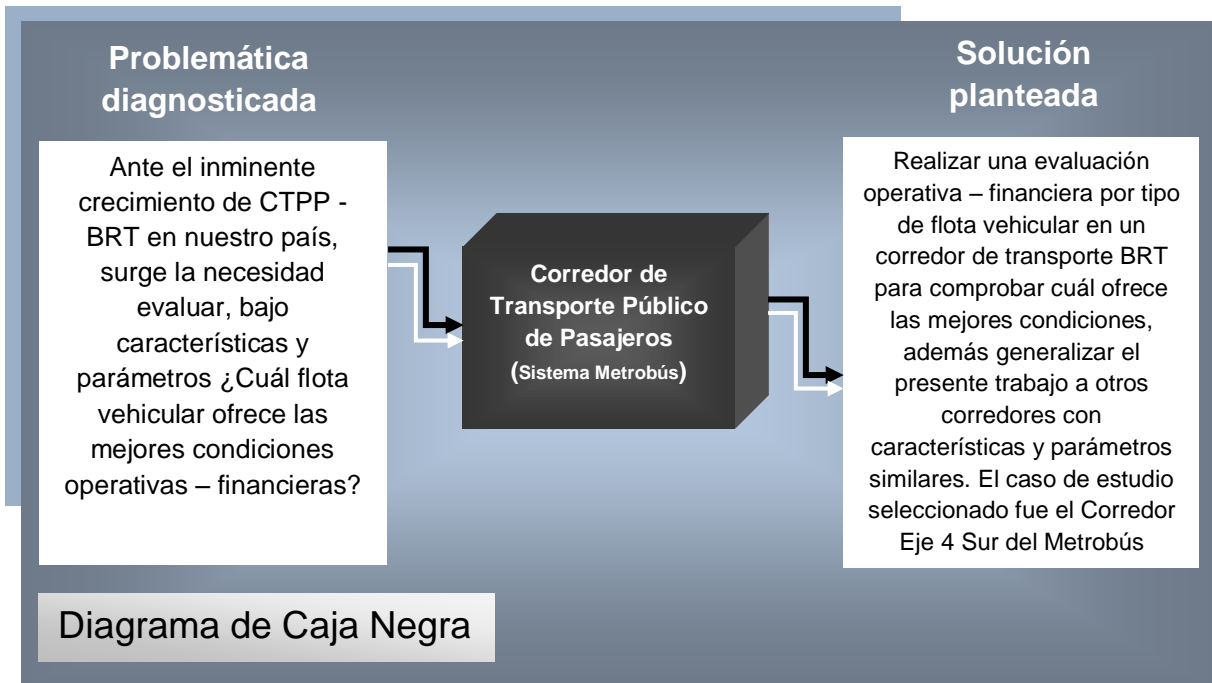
Problemática diagnosticada

Ante el inminente crecimiento de CTPP - BRT en nuestro país, surge la necesidad evaluar, bajo características y parámetros ¿Cuál flota vehicular ofrece las mejores condiciones operativas – financieras?

Corredor de Transporte Público de Pasajeros (Sistema Metrobús)

Solución planteada

Realizar una evaluación operativa – financiera por tipo de flota vehicular en un corredor de transporte BRT para comprobar cuál ofrece las mejores condiciones, además generalizar el presente trabajo a otros corredores con características y parámetros similares. El caso de estudio seleccionado fue el Corredor Eje 4 Sur del Metrobús

Diagrama de Caja Negra